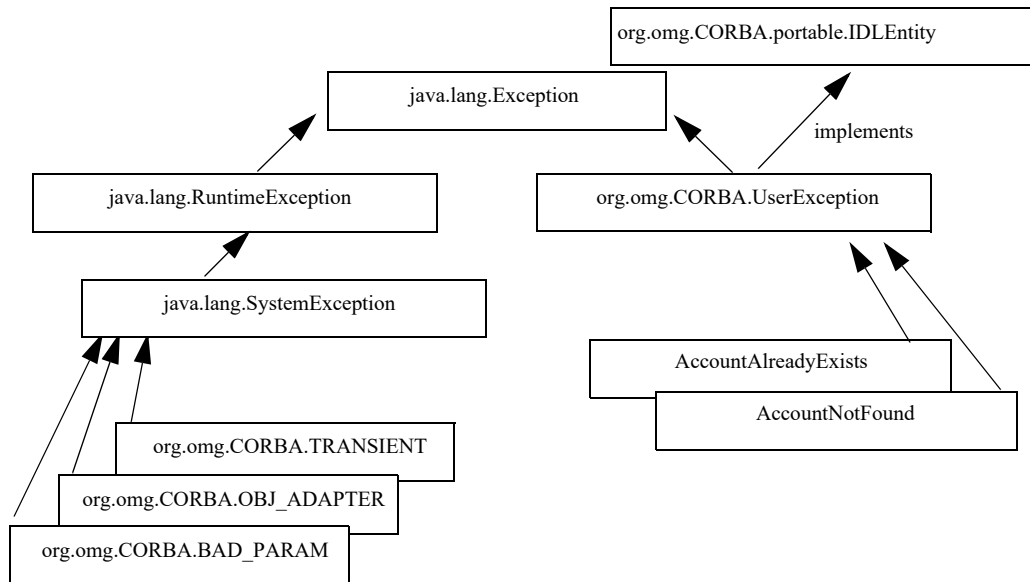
org.omg.CORBA.portable.IDLEntity

java.lang.Exception

implements

java.lang.RuntimeException

org.omg.CORBA.UserException

java.lang.SystemException

AccountAlreadyExists

AccountNotFound

org.omg.CORBA.TRANSIENT

org.omg.CORBA.OBJ_ADAPTER

org.omg.CORBA.BAD_PARAM